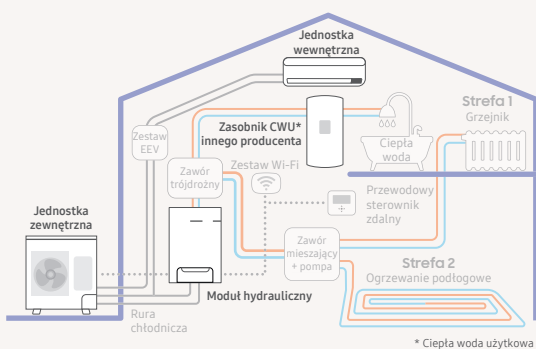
Jednostka wewnętrzna

Zestaw EEV

Zasobnik CWU* innego producenta

Ciepła woda

Strefa 1
Grzejnik

Zawór trójdrożny

Zestaw Wi-Fi

Przewodowy sterownik zdalny

Jednostka zewnętrzna

Zawór mieszający + pompa

Strefa 2
Ogrzewanie podłogowe

Moduł hydrauliczny

Rura chłodnicza

* Ciepła woda użytkowa